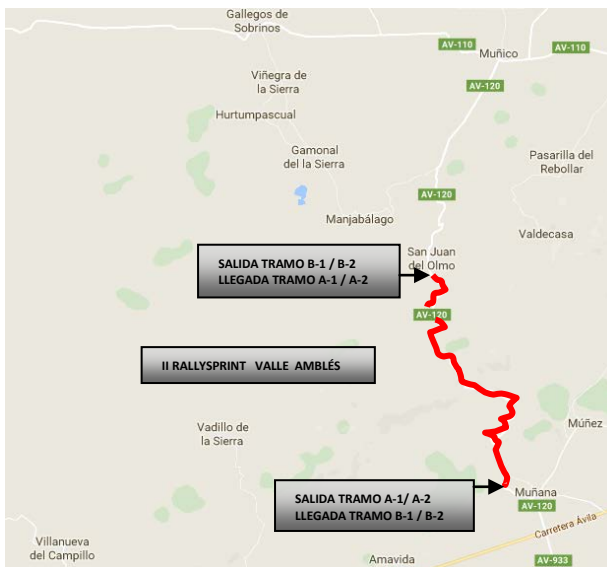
Gallegos de Sobrinos

AV-110

Muñico

AV-110

Viñegra de la Sierra

AV-120

Hurtumpascual

Gamonal del la Sierra

Pasarilla del Rebollar

AV-120

Manjabálago

Valdecasa

SALIDA TRAMO B-1 / B-2
LLEGADA TRAMO A-1 / A-2

San Juan del Olmo

AV-120

II RALLYSPRINT VALLE AMBLÉS

Vadillo de la Sierra

Múñez

SALIDA TRAMO A-1/ A-2
LLEGADA TRAMO B-1 / B-2

Muñana

AV-120

Carretera Ávila

Villanueva del Campillo

Amavida

AV-933